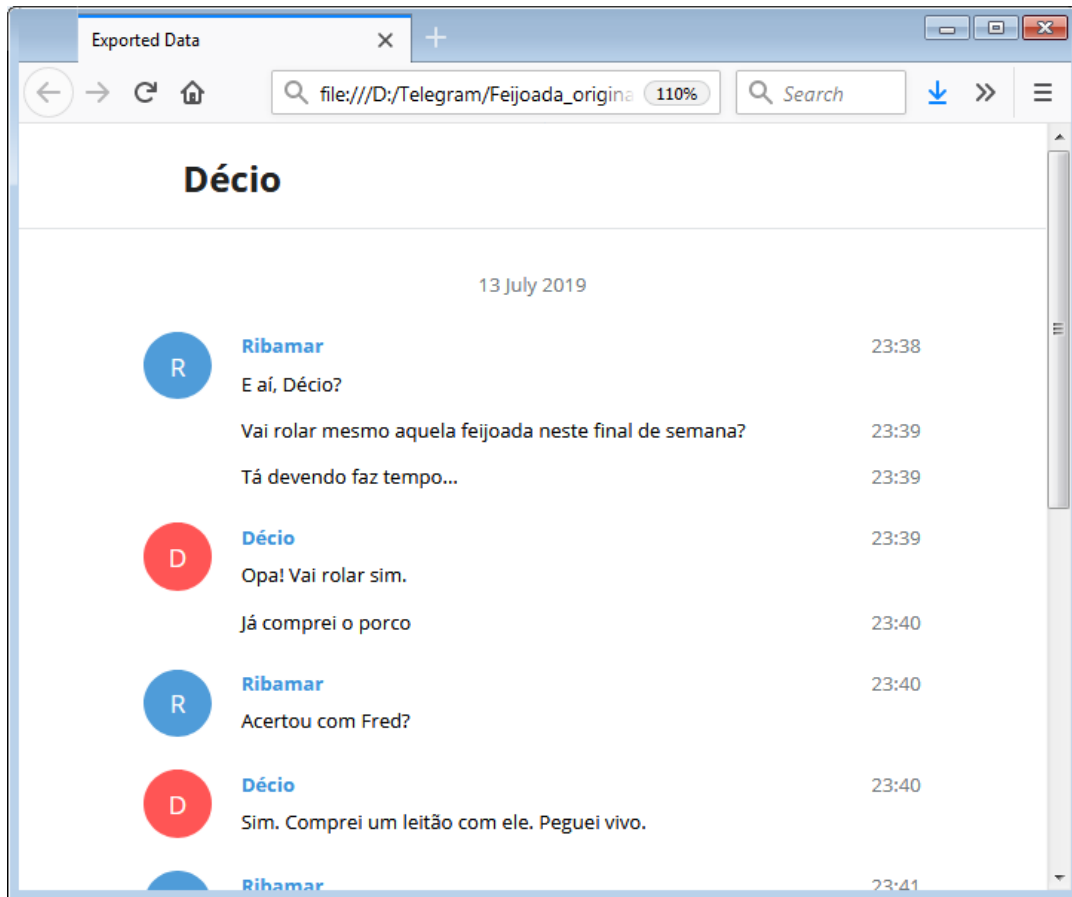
Exported Data

file:///D:/Telegram/Feijoada_origina 110%

Search

Décio

13 July 2019

R Ribamar 23:38
E aí, Décio?

Vai rolar mesmo aquela feijoada neste final de semana? 23:39

Tá devendo faz tempo... 23:39

D Décio 23:39
Opa! Vai rolar sim.

Já comprei o porco 23:40

R Ribamar 23:40
Acertou com Fred?

D Décio 23:40
Sim. Comprei um leitão com ele. Peguei vivo.

Ribamar 23:41